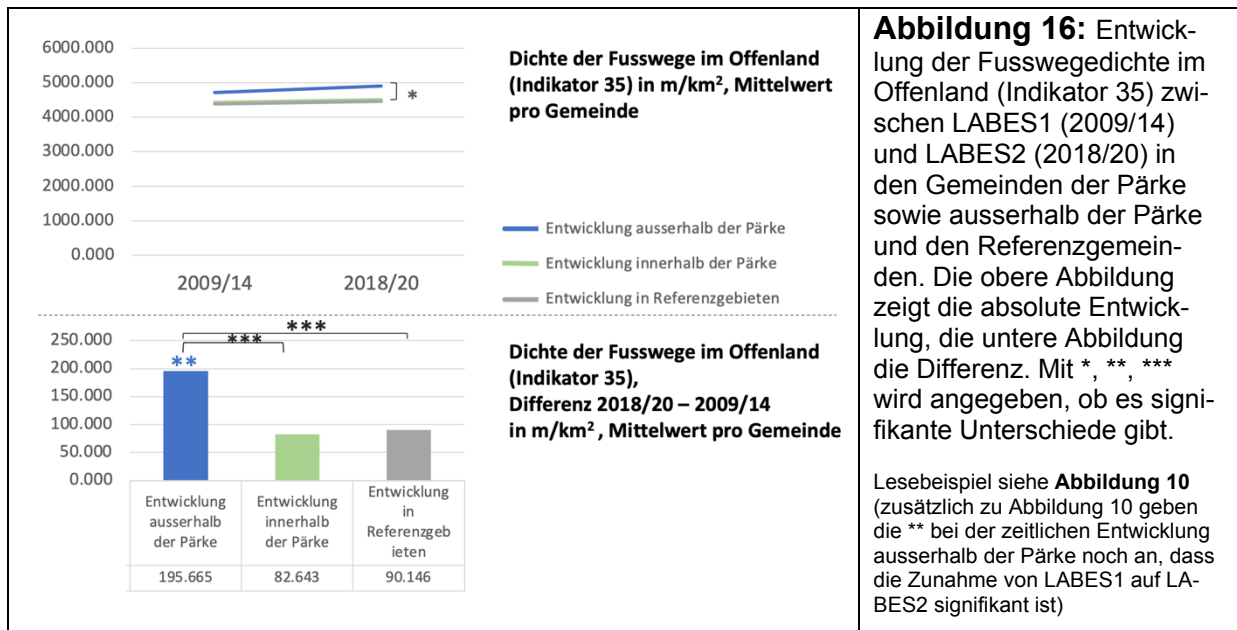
6000.000
5000.000
4000.000
3000.000
2000.000
1000.000
0.000

2009/14 2018/20

*

**Dichte der Fusswege im Offenland (Indikator 35) in m/km², Mittelwert pro Gemeinde**

Entwicklung ausserhalb der Pärke
Entwicklung innerhalb der Pärke
Entwicklung in Referenzgebieten

250.000
200.000
150.000
100.000
50.000
0.000

**
***
***

| Entwicklung ausserhalb der Pärke | Entwicklung innerhalb der Pärke | Entwicklung in Referenzgebieten |
|---|---|---|
| 195.665 | 82.643 | 90.146 |

**Dichte der Fusswege im Offenland (Indikator 35), Differenz 2018/20 – 2009/14 in m/km², Mittelwert pro Gemeinde**

**Abbildung 16:** Entwicklung der Fusswegedichte im Offenland (Indikator 35) zwischen LABES1 (2009/14) und LABES2 (2018/20) in den Gemeinden der Pärke sowie ausserhalb der Pärke und den Referenzgemeinden. Die obere Abbildung zeigt die absolute Entwicklung, die untere Abbildung die Differenz. Mit *, **, *** wird angegeben, ob es signifikante Unterschiede gibt.

Lesebeispiel siehe **Abbildung 10** (zusätzlich zu Abbildung 10 geben die ** bei der zeitlichen Entwicklung ausserhalb der Pärke noch an, dass die Zunahme von LABES1 auf LABES2 signifikant ist)